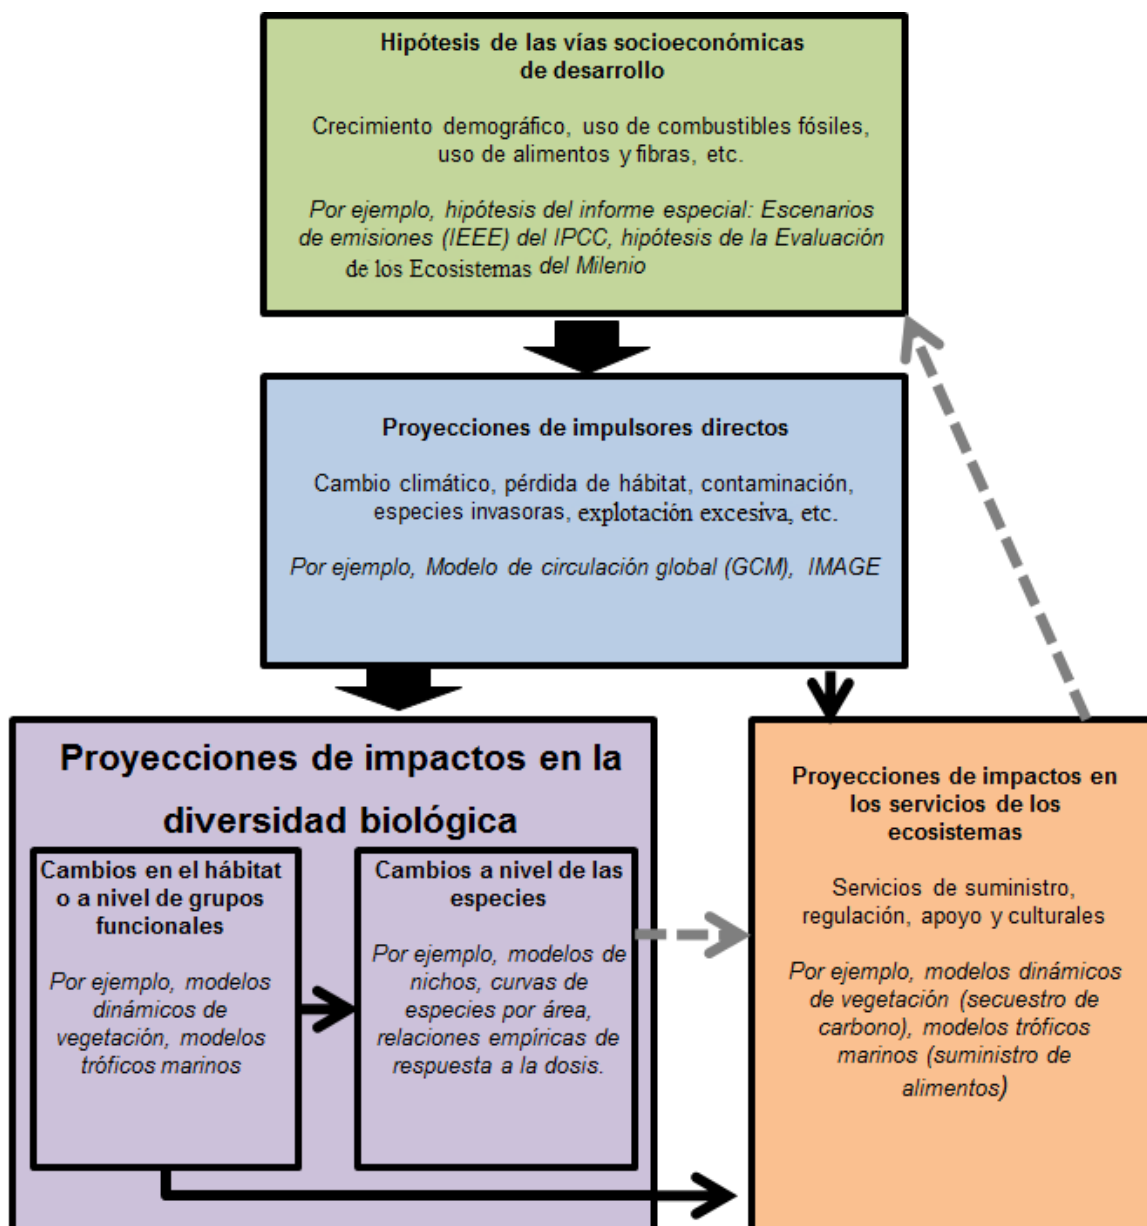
Hipótesis de las vías socioeconómicas de desarrollo

Crecimiento demográfico, uso de combustibles fósiles, uso de alimentos y fibras, etc.

Por ejemplo, hipótesis del informe especial: Escenarios de emisiones (IEEE) del IPCC, hipótesis de la Evaluación de los Ecosistemas del Milenio

Proyecciones de impulsores directos

Cambio climático, pérdida de hábitat, contaminación, especies invasoras, explotación excesiva, etc.

Por ejemplo, Modelo de circulación global (GCM), IMAGE

Proyecciones de impactos en la diversidad biológica

Cambios en el hábitat o a nivel de grupos funcionales

Por ejemplo, modelos dinámicos de vegetación, modelos tróficos marinos

Cambios a nivel de las especies

Por ejemplo, modelos de nichos, curvas de especies por área, relaciones empíricas de respuesta a la dosis.

Proyecciones de impactos en los servicios de los ecosistemas

Servicios de suministro, regulación, apoyo y culturales

Por ejemplo, modelos dinámicos de vegetación (secuestro de carbono), modelos tróficos marinos (suministro de alimentos)